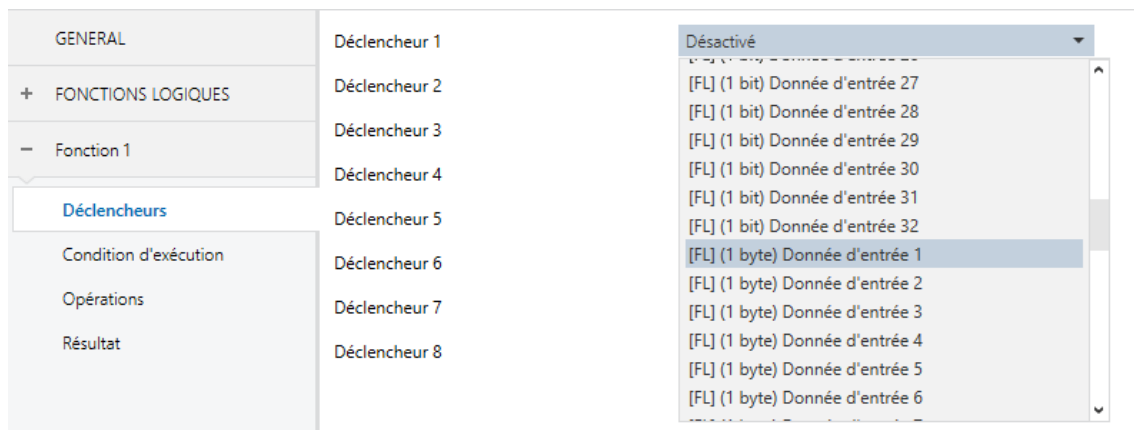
GENERAL

+ FONCTIONS LOGIQUES

− Fonction 1

Déclencheurs

Condition d'exécution

Opérations

Résultat

Déclencheur 1

Déclencheur 2

Déclencheur 3

Déclencheur 4

Déclencheur 5

Déclencheur 6

Déclencheur 7

Déclencheur 8

Désactivé

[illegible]

[FL] (1 bit) Donnée d'entrée 27

[FL] (1 bit) Donnée d'entrée 28

[FL] (1 bit) Donnée d'entrée 29

[FL] (1 bit) Donnée d'entrée 30

[FL] (1 bit) Donnée d'entrée 31

[FL] (1 bit) Donnée d'entrée 32

[FL] (1 byte) Donnée d'entrée 1

[FL] (1 byte) Donnée d'entrée 2

[FL] (1 byte) Donnée d'entrée 3

[FL] (1 byte) Donnée d'entrée 4

[FL] (1 byte) Donnée d'entrée 5

[FL] (1 byte) Donnée d'entrée 6

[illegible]